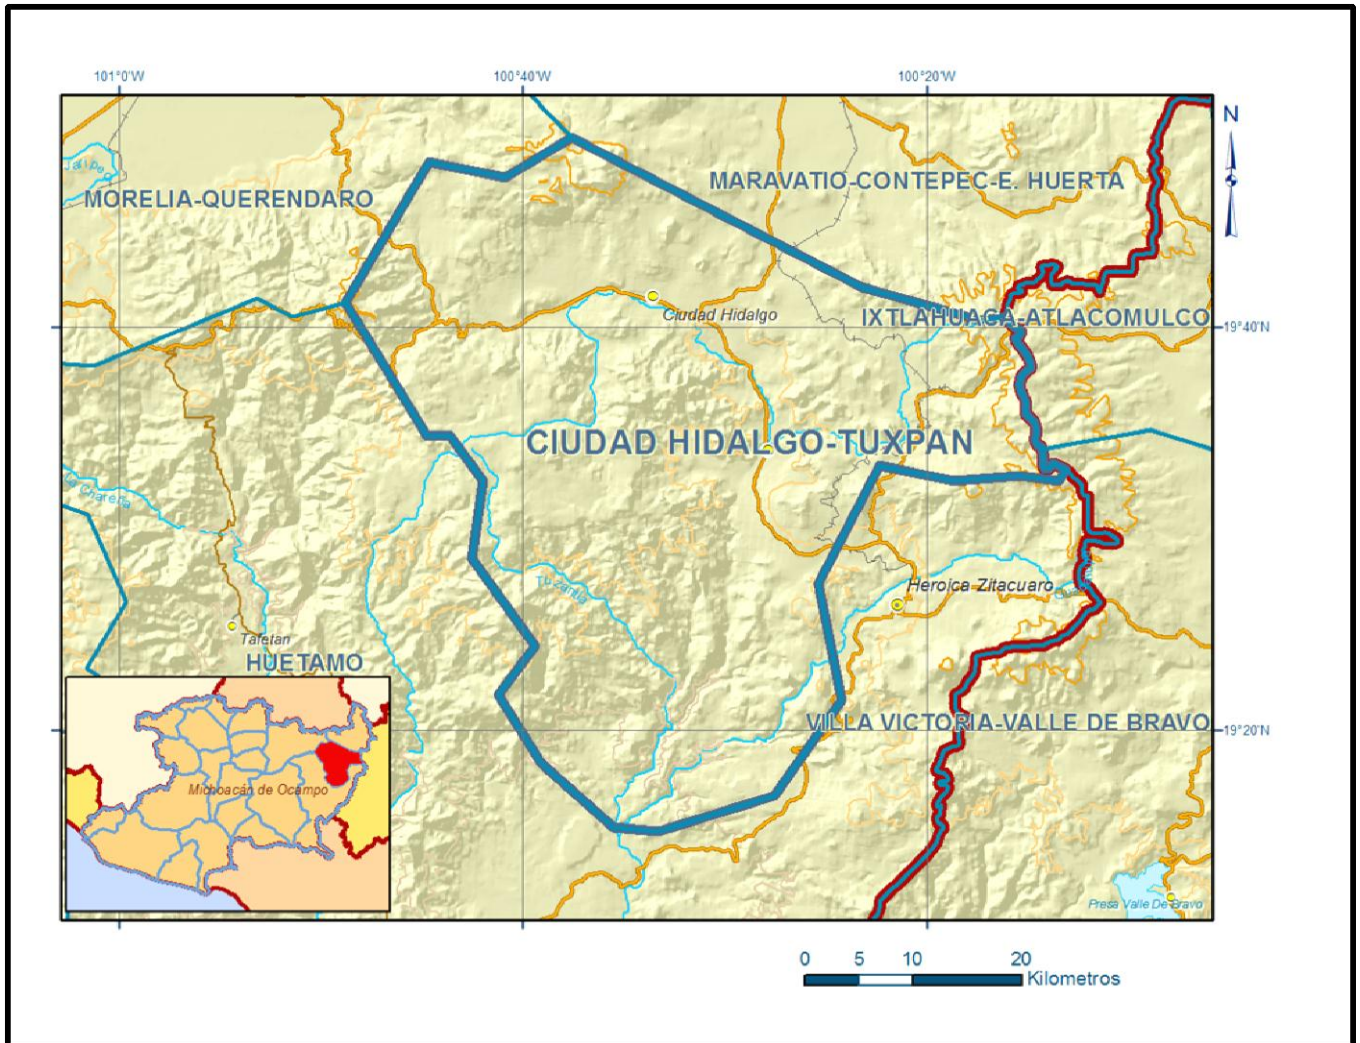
101°0'W
100°40'W
100°20'W
N
Jaripeo
MORELIA-QUERENDARO
MARAVATIO-CONTEPEC-E. HUERTA
Ciudad Hidalgo
IXTLAHUACA-ATLACOMULCO
19°40'N
CIUDAD HIDALGO-TUXPAN
La Charera
Tuzantla
Heroica Zitacuaro
Tafetan
HUETAMO
VILLA VICTORIA-VALLE DE BRAVO
19°20'N
Michoacán de Ocampo
Presa Valle De Bravo
0 5 10 20
Kilometros